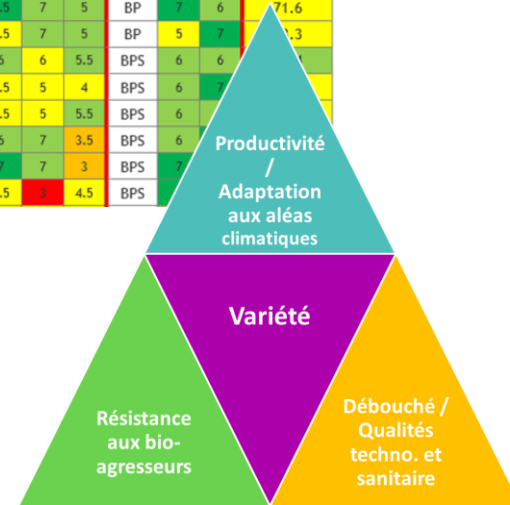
| .5 | 7 | 5 | BP | 7 | 6 | 71.6 |
|---|---|---|---|---|---|---|
| .5 | 7 | 5 | BP | 5 | 7 | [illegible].3 |
| 6 | 6 | 5.5 | BPS | 6 | 6 | |
| .5 | 5 | 4 | BPS | 6 | 7 | |
| .5 | 5 | 5.5 | BPS | 6 | | |
| 6 | 7 | 3.5 | BPS | 6 | | |
| 7 | 7 | 3 | BPS | 7 | | |
| .5 | 3 | 4.5 | BPS | | | |

Productivité / Adaptation aux aléas climatiques

Variété

Résistance aux bio-agresseurs

Débouché / Qualités techno. et sanitaire